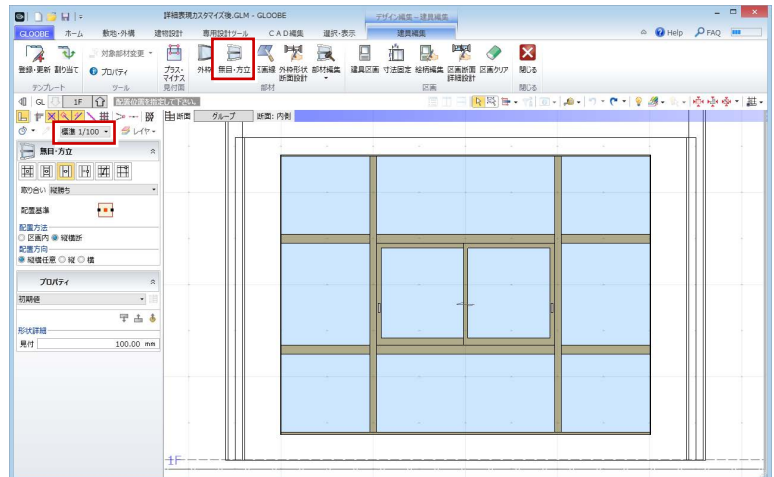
詳細表現カスタマイズ後.GLM - GLOOBE

デザイン編集 - 建具編集

GLOOBE ホーム 敷地・外構 建物設計 専用設計ツール CAD編集 選択・表示 建具編集

Help FAQ

対象部材変更 プロパティ

登録・更新 割り出て

テンプレート ツール

プラス・マイナス 見付面

外枠 無目・方立 三画縁 外枠形状断面設計 部材編集

部材

建具区画 寸法固定 経柄編集 区画断面詳細設計 区画クリア

区画

閉じる

閉じる

GL 1F

配置位置を指定して下さい。

標準 1/100 レイヤ

断面 グループ 断面: 内側

無目・方立

取り合い 縦勝ち

配置基準

配置方法
○ 区画内 ◉ 縦横断
配置方向
◉ 縦横任意 ○ 縦 ○ 横

プロパティ

初期値

形状詳細

見付 100.00 mm

1F